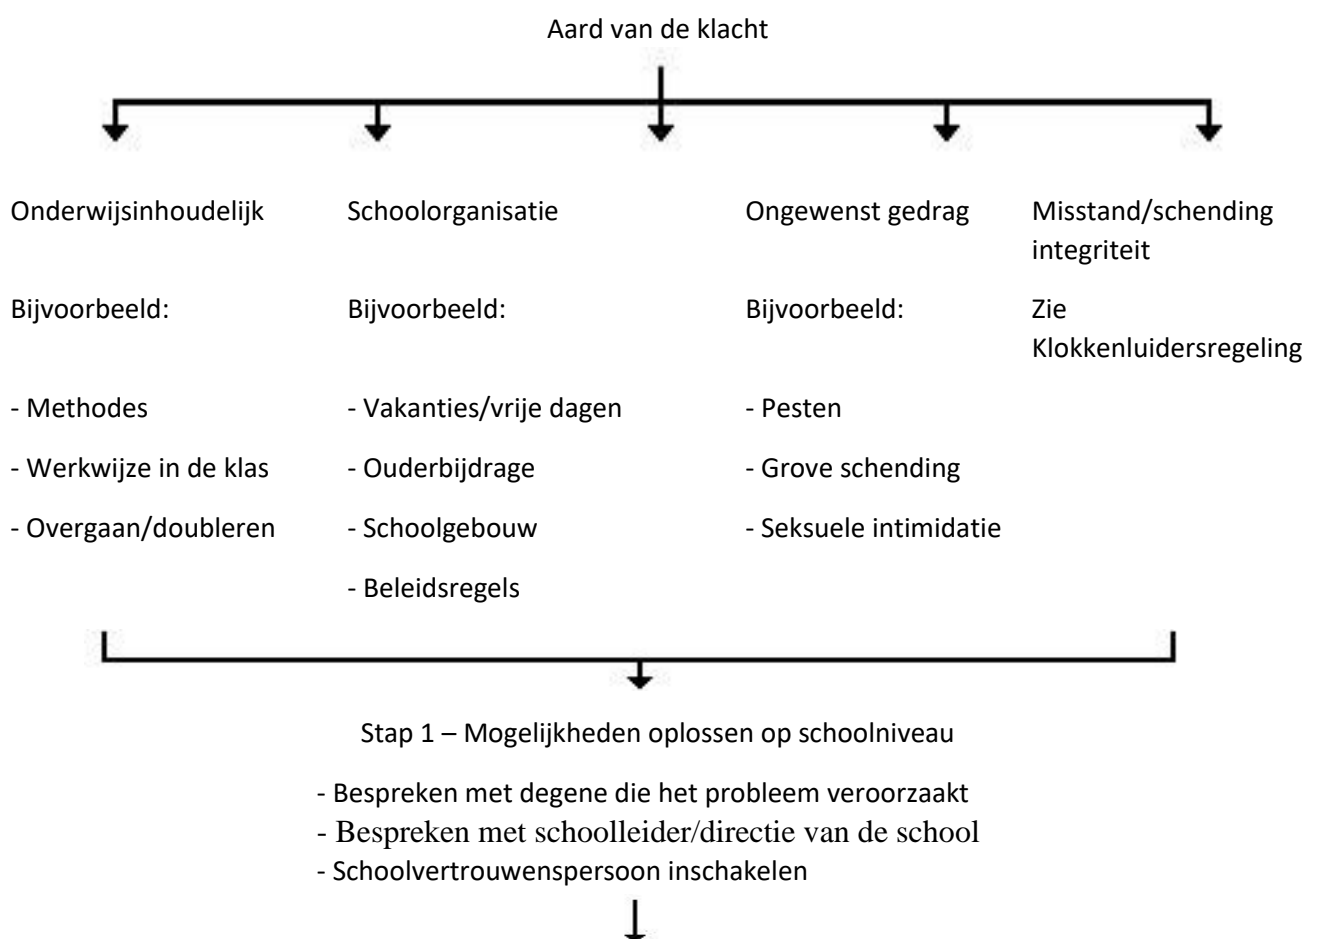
Aard van de klacht

Onderwijsinhoudelijk

Bijvoorbeeld:

- Methodes
- Werkwijze in de klas
- Overgaan/doubleren

Schoolorganisatie

Bijvoorbeeld:

- Vakanties/vrije dagen
- Ouderbijdrage
- Schoolgebouw
- Beleidsregels

Ongewenst gedrag

Bijvoorbeeld:

- Pesten
- Grove schending
- Seksuele intimidatie

Misstand/schending integriteit

Zie Klokkenluidersregeling

Stap 1 – Mogelijkheden oplossen op schoolniveau

- Bespreken met degene die het probleem veroorzaakt
- Bespreken met schoolleider/directie van de school
- Schoolvertrouwenspersoon inschakelen